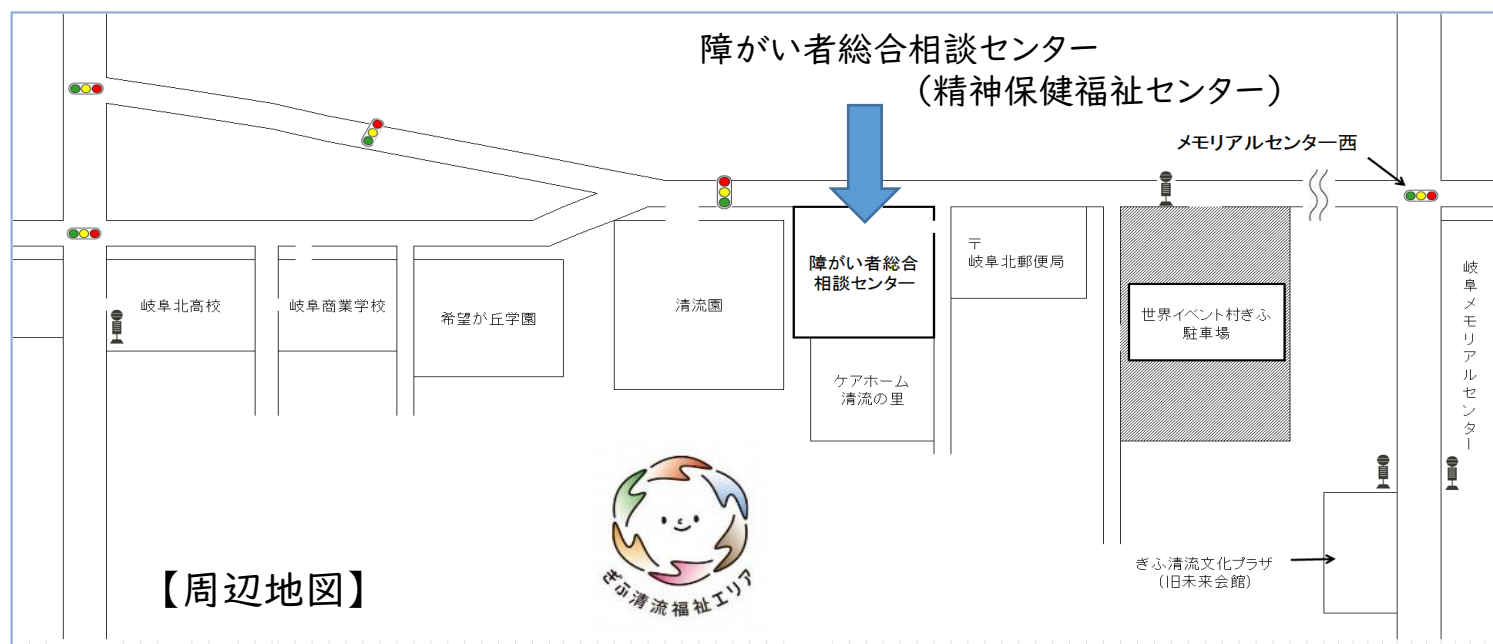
障がい者総合相談センター
（精神保健福祉センター）

メモリアルセンター西

障がい者総合相談センター

〒
岐阜北郵便局

岐阜北高校

岐阜商業学校

希望が丘学園

清流園

世界イベント村ぎふ駐車場

岐阜メモリアルセンター

ケアホーム清流の里

ぎふ清流福祉エリア

ぎふ清流文化プラザ
（旧未来会館）

【周辺地図】